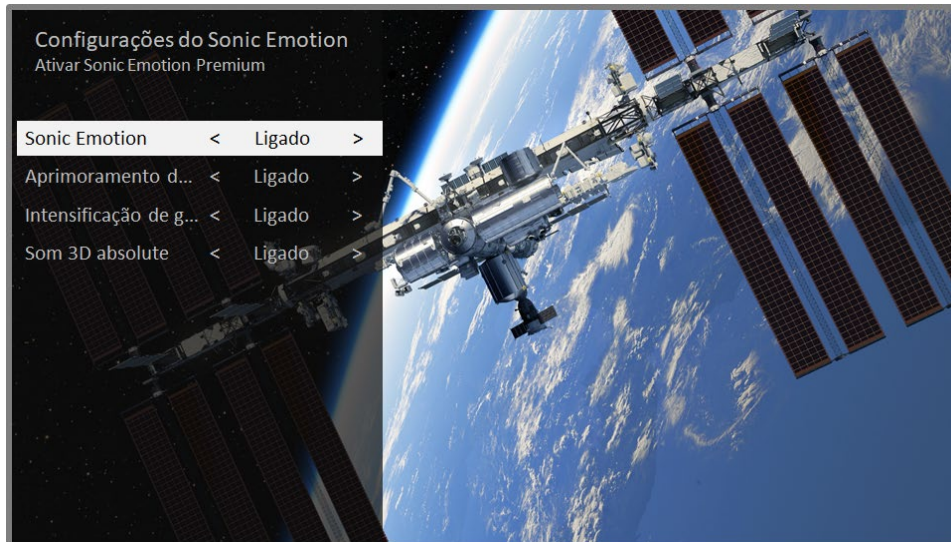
Configurações do Sonic Emotion
Ativar Sonic Emotion Premium

| | | | |
|---|---|---|---|
| Sonic Emotion | < | Ligado | > |
| Aprimoramento d... | < | Ligado | > |
| Intensificação de g... | < | Ligado | > |
| Som 3D absolute | < | Ligado | > |